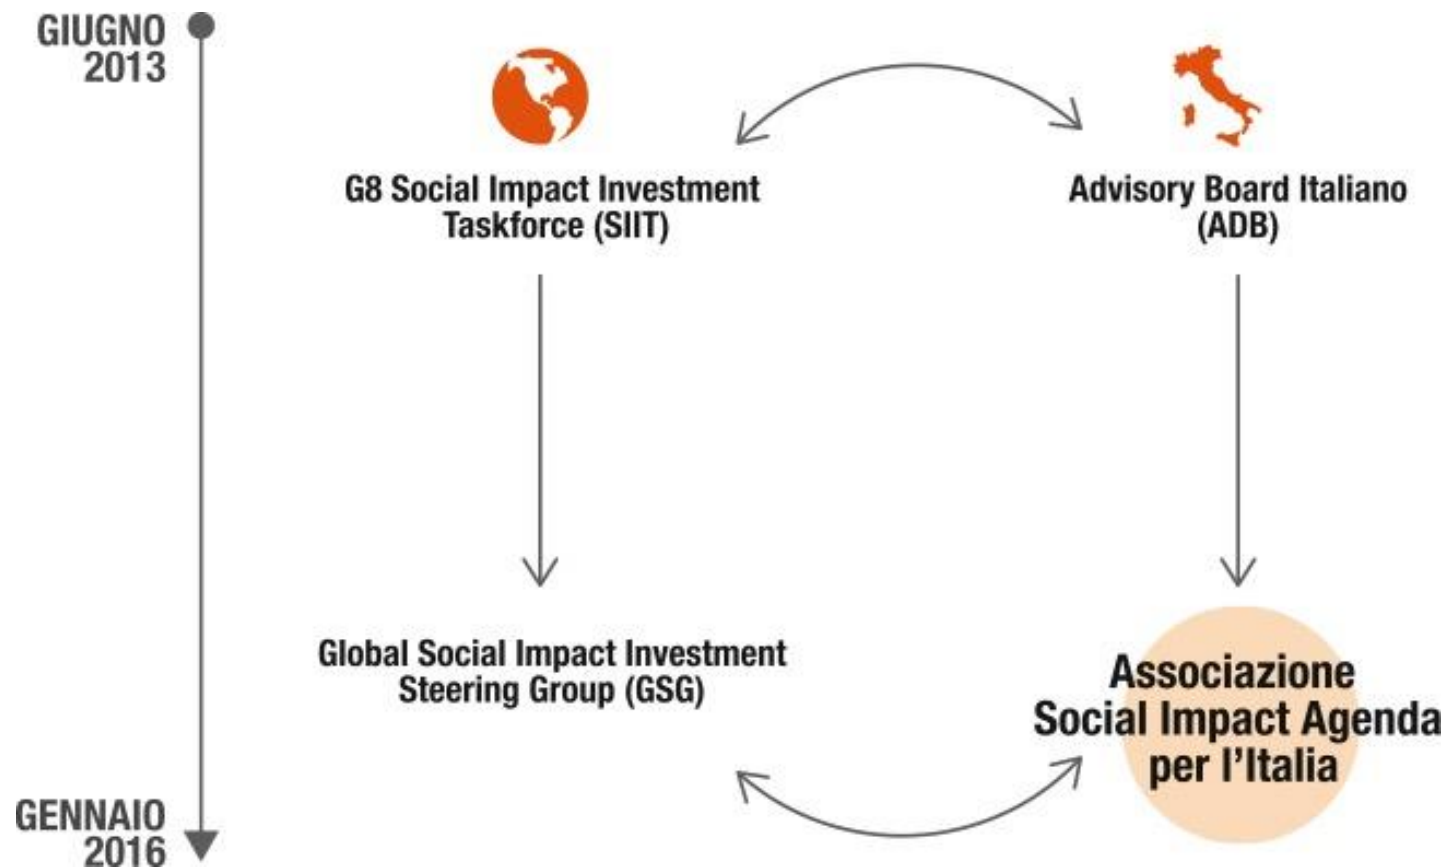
GIUGNO 2013

G8 Social Impact Investment Taskforce (SIIT)

Advisory Board Italiano (ADB)

Global Social Impact Investment Steering Group (GSG)

Associazione Social Impact Agenda per l'Italia

GENNAIO 2016